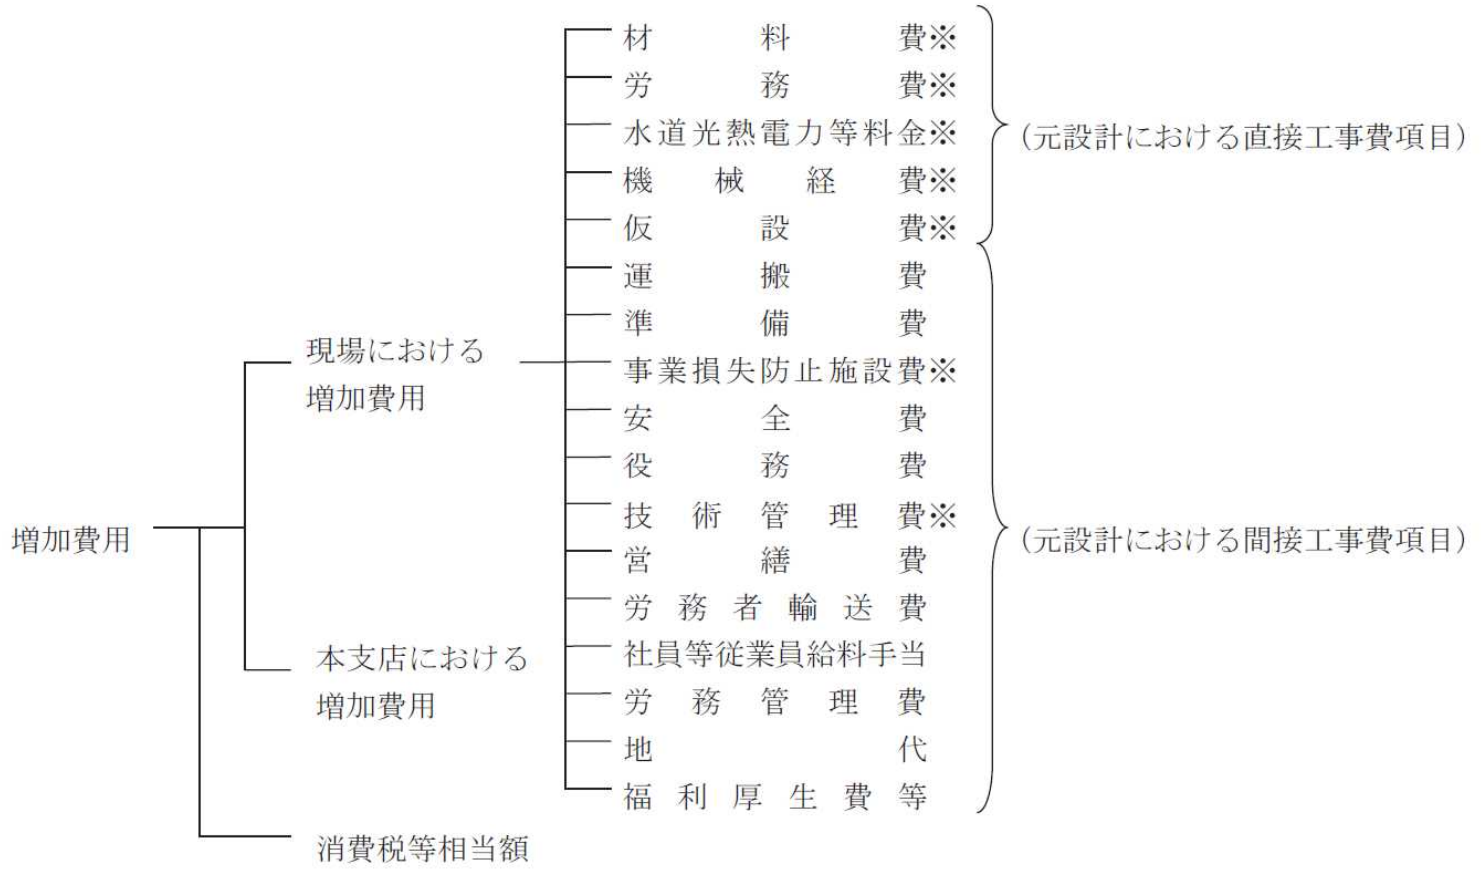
増加費用

現場における増加費用

材料費※
労務費※
水道光熱電力等料金※
機械経費※
仮設費※
運搬費
準備費
事業損失防止施設費※
安全費
役務費
技術管理費※
営繕費
労務者輸送費
社員等従業員給料手当
労務管理費
地代
福利厚生費等

（元設計における直接工事費項目）

（元設計における間接工事費項目）

本支店における増加費用

消費税等相当額